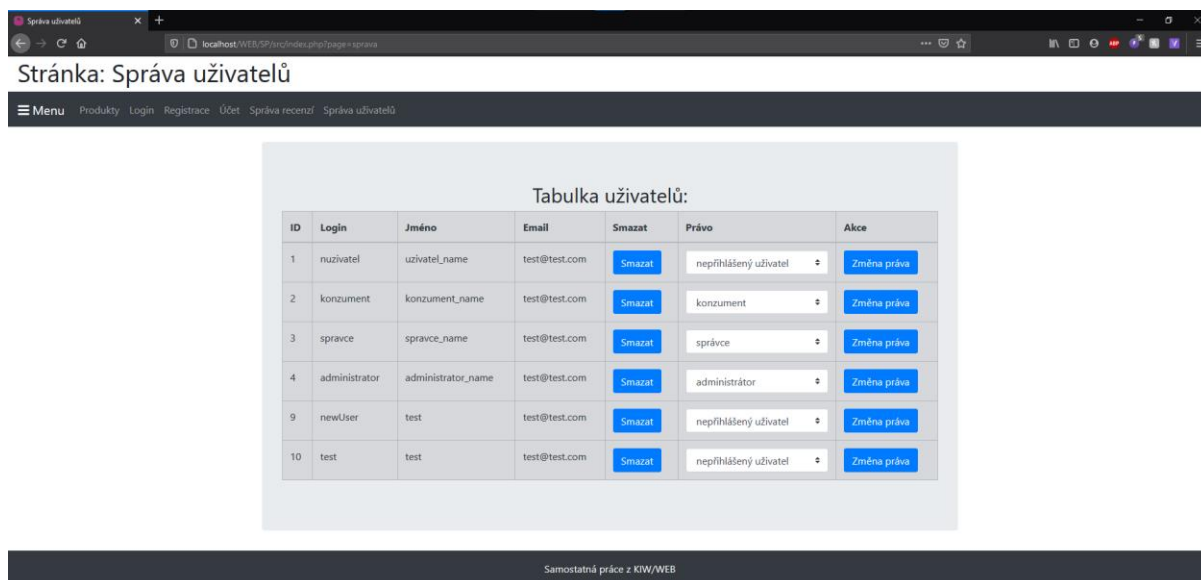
Správa uživatelů

localhost/WEB/SP/src/index.php?page=sprava

Stránka: Správa uživatelů

☰ Menu Produkty Login Registrace Účet Správa recenzí Správa uživatelů

Tabulka uživatelů:

| ID | Login | Jméno | Email | Smazat | Právo | Akce |
|---|---|---|---|---|---|---|
| 1 | nuzivatel | uzivatel_name | test@test.com | Smazat | nepřihlášený uživatel | Změna práva |
| 2 | konzument | konzument_name | test@test.com | Smazat | konzument | Změna práva |
| 3 | spravce | spravce_name | test@test.com | Smazat | správce | Změna práva |
| 4 | administrator | administrator_name | test@test.com | Smazat | administrátor | Změna práva |
| 9 | newUser | test | test@test.com | Smazat | nepřihlášený uživatel | Změna práva |
| 10 | test | test | test@test.com | Smazat | nepřihlášený uživatel | Změna práva |

Samostatná práce z KIW/WEB